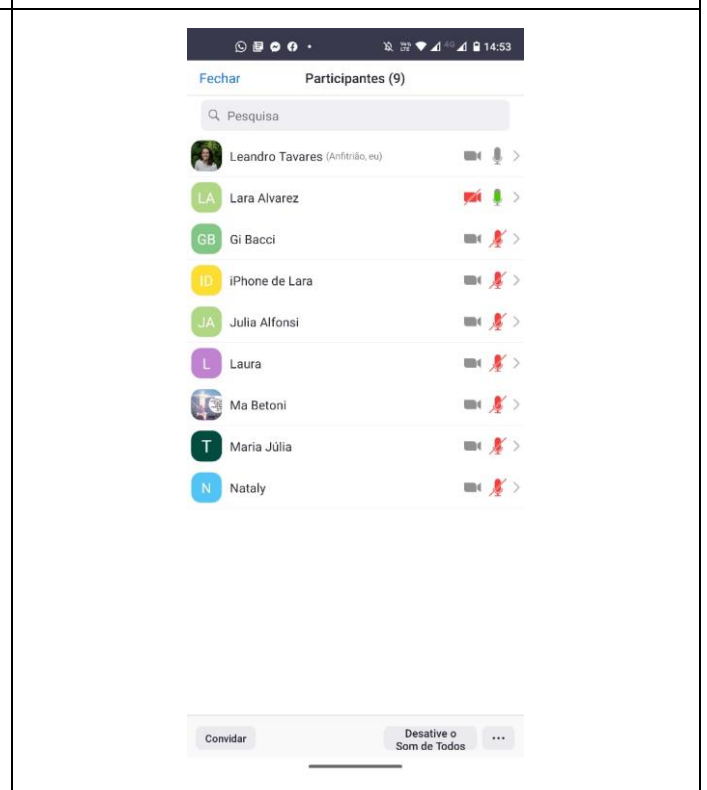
14:53

Fechar
Participantes (9)

Pesquisa

Leandro Tavares (Anfitrião, eu)
LA Lara Alvarez
GB Gi Bacci
ID iPhone de Lara
JA Julia Alfonsi
L Laura
Ma Betoni
T Maria Júlia
N Nataly

Convidar
Desative o Som de Todos
...